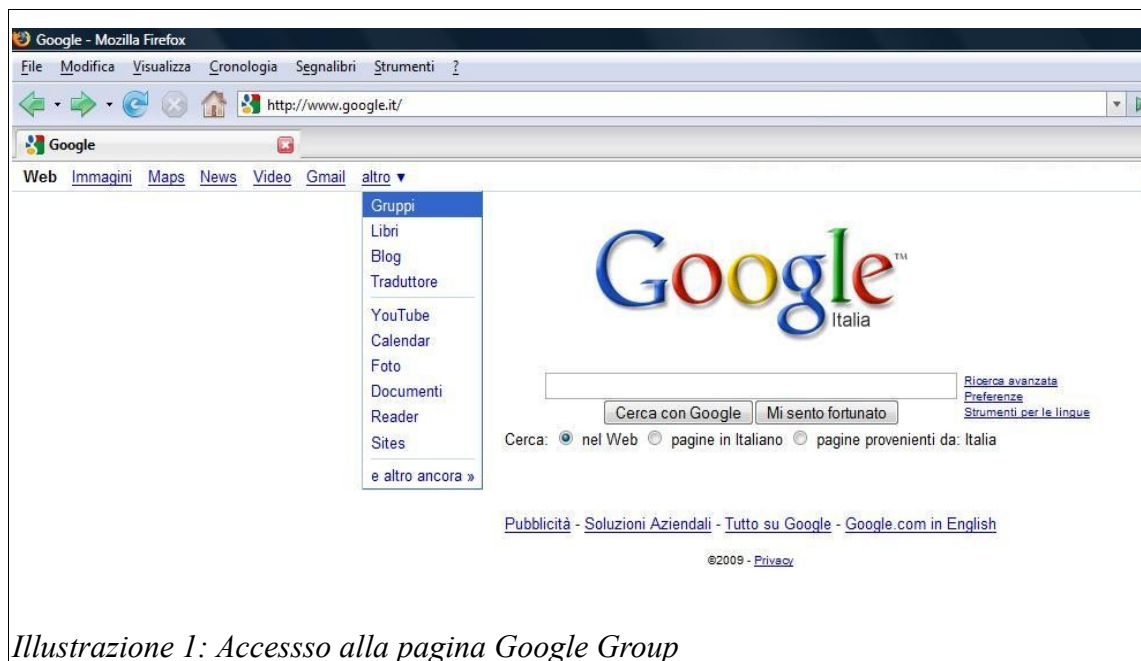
Google - Mozilla Firefox

File Modifica Visualizza Cronologia Segnalibri Strumenti ?

http://www.google.it/

Google

Web Immagini Maps News Video Gmail altro ▾

Gruppi
Libri
Blog
Traduttore
YouTube
Calendar
Foto
Documenti
Reader
Sites
e altro ancora »

Google™
Italia

Ricerca avanzata
Preferenze
Strumenti per le lingue

Cerca con Google Mi sento fortunato

Cerca: nel Web pagine in Italiano pagine provenienti da: Italia

Pubblicità - Soluzioni Aziendali - Tutto su Google - Google.com in English

©2009 - Privacy

Illustrazione 1: Accessso alla pagina Google Group